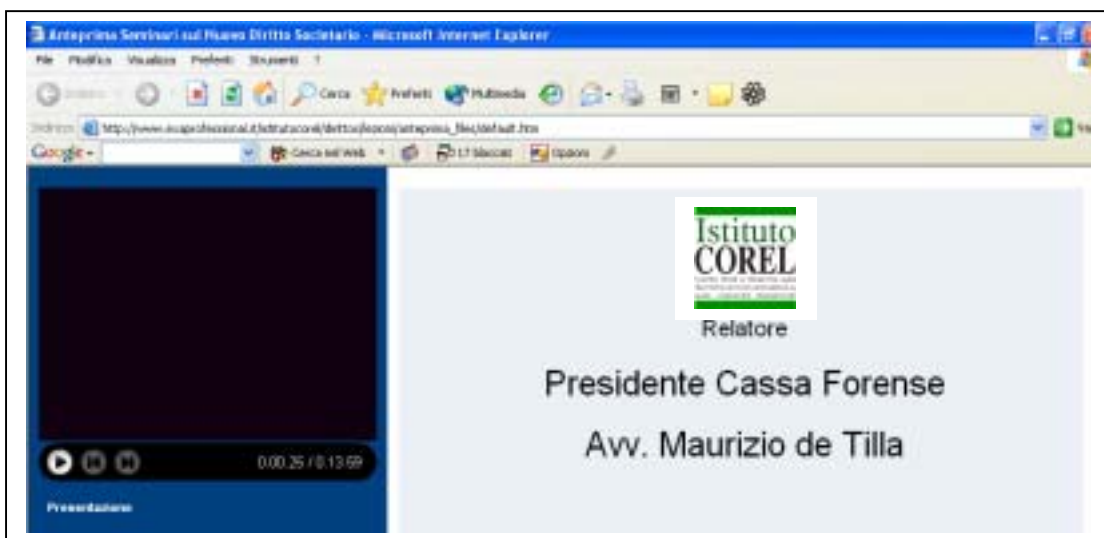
Anteprima Seminari sul Nuovo Diritto Societario - Microsoft Internet Explorer

File Modifica Visualizza Preferiti Strumenti ?

Indietro Cerca Preferiti Multimedia

Indirizzo http://www.ecoprofessional.it/istitutocorel/dirittosocietario/anteprima_files/default.htm

Google Cerca nel Web 17 bloccati Opzioni

0:00.25 / 0:13.69

Presentazione

Istituto COREL

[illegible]

Relatore

Presidente Cassa Forense

Avv. Maurizio de Tilla